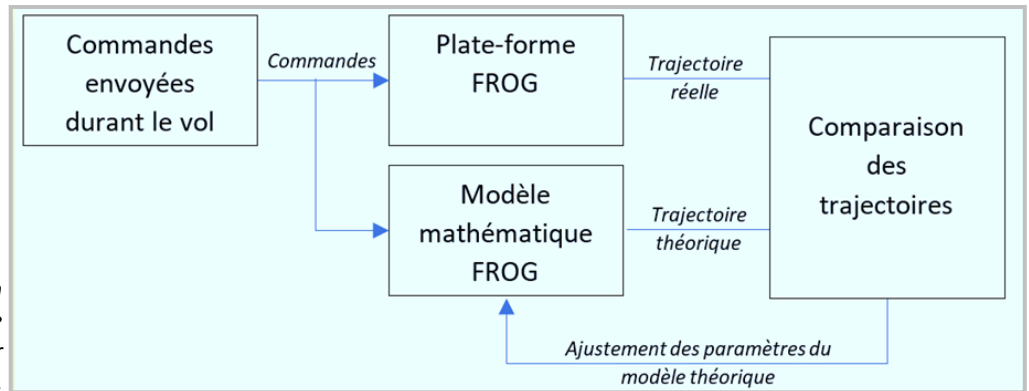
Commandes envoyées durant le vol

Commandes

Plate-forme FROG

Trajectoire réelle

Modèle mathématique FROG

Trajectoire théorique

Comparaison des trajectoires

Ajustement des paramètres du modèle théorique